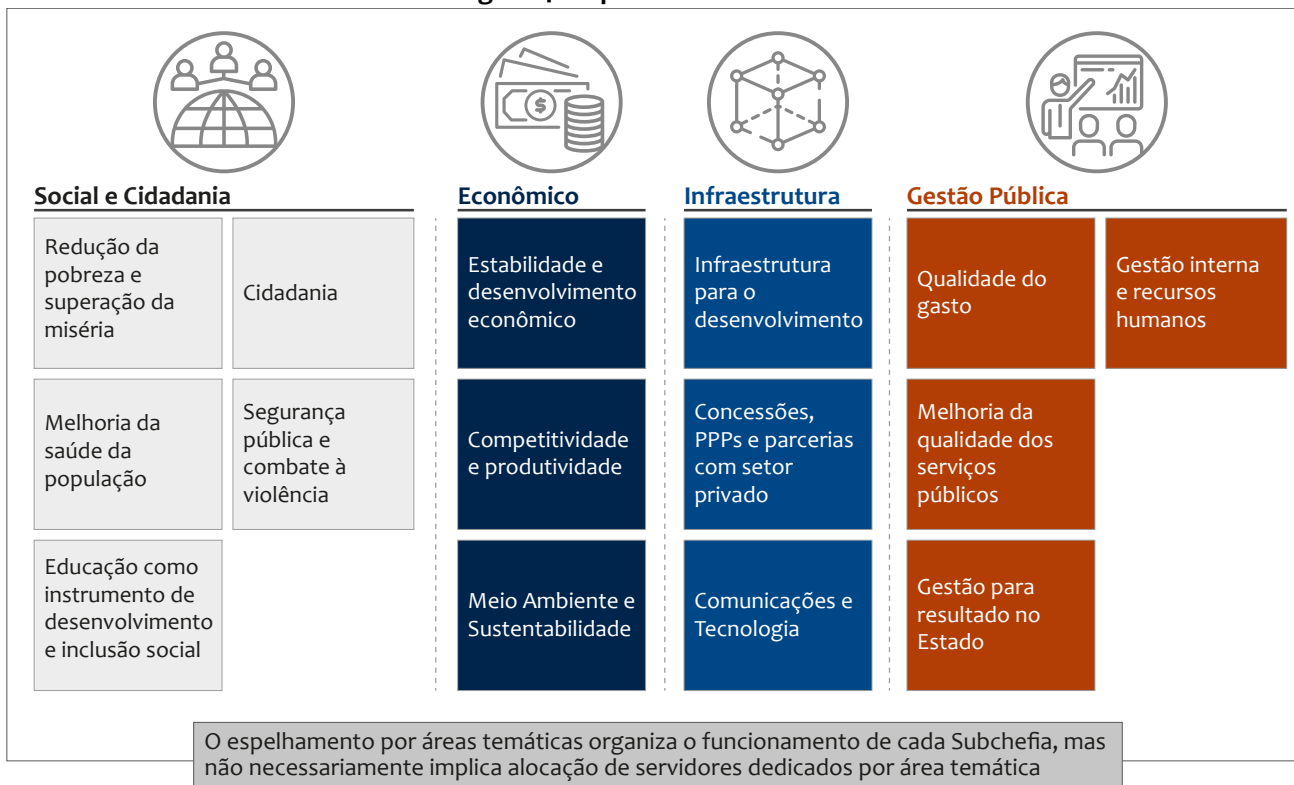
Social e Cidadania

Redução da pobreza e superação da miséria

Cidadania

Melhoria da saúde da população

Segurança pública e combate à violência

Educação como instrumento de desenvolvimento e inclusão social

Econômico

Estabilidade e desenvolvimento econômico

Competitividade e produtividade

Meio Ambiente e Sustentabilidade

Infraestrutura

Infraestrutura para o desenvolvimento

Concessões, PPPs e parcerias com setor privado

Comunicações e Tecnologia

Gestão Pública

Qualidade do gasto

Gestão interna e recursos humanos

Melhoria da qualidade dos serviços públicos

Gestão para resultado no Estado

O espelhamento por áreas temáticas organiza o funcionamento de cada Subchefia, mas não necessariamente implica alocação de servidores dedicados por área temática